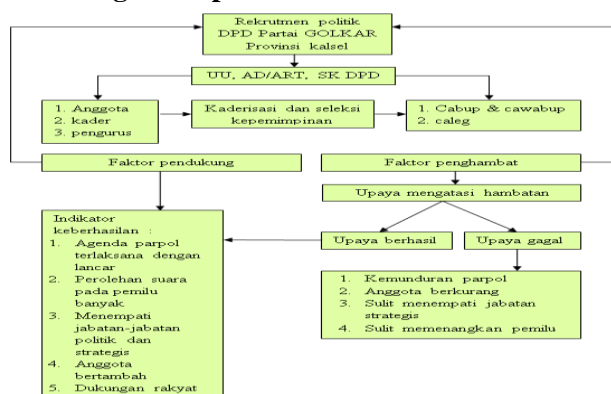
Rekrutmen politik DPD Partai GOLKAR Provinsi kalsel

UU, AD/ART, SK DPD

1. Anggota
2. kader
3. pengurus

Kaderisasi dan seleksi kepemimpinan

1. Cabup & cawabup
2. caleg

Faktor pendukung

Faktor penghambat

Upaya mengatasi hambatan

Indikator keberhasilan :
1. Agenda parpol terlaksana dengan lancar
2. Perolehan suara pada pemilu banyak
3. Menempati jabatan-jabatan politik dan strategis
4. Anggota bertambah
5. Dukungan rakyat

Upaya berhasil

Upaya gagal

1. Kemunduran parpol
2. Anggota berkurang
3. Sulit menempati jabatan strategis
4. Sulit memenangkan pemilu